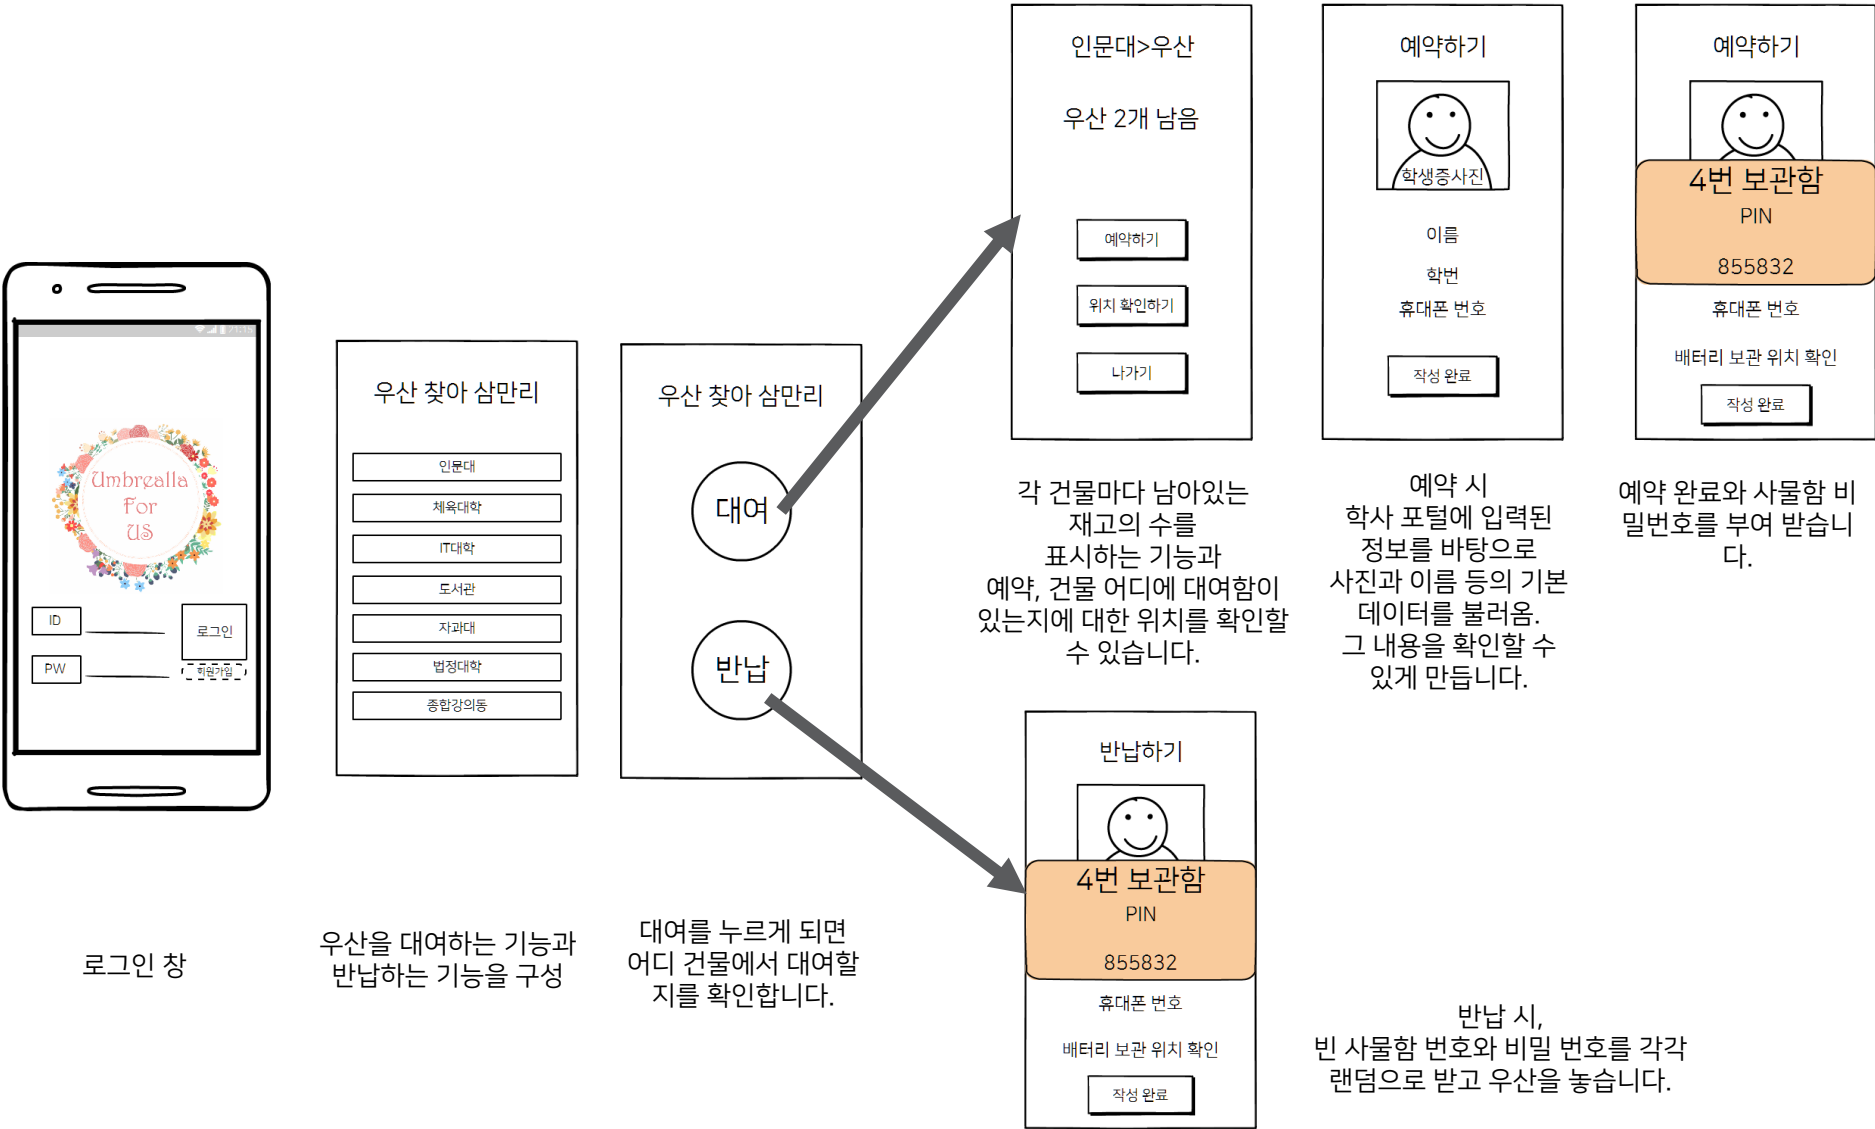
Umbrealla For US

ID

PW

로그인

회원가입

로그인 창

우산 찾아 삼만리

인문대

체육대학

IT대학

도서관

자과대

법정대학

종합강의동

우산을 대여하는 기능과 반납하는 기능을 구성

우산 찾아 삼만리

대여

반납

대여를 누르게 되면 어디 건물에서 대여할 지를 확인합니다.

인문대>우산

우산 2개 남음

예약하기

위치 확인하기

나가기

각 건물마다 남아있는 재고의 수를 표시하는 기능과 예약, 건물 어디에 대여함이 있는지에 대한 위치를 확인할 수 있습니다.

예약하기

학생증사진

이름

학번

휴대폰 번호

작성 완료

예약 시 학사 포털에 입력된 정보를 바탕으로 사진과 이름 등의 기본 데이터를 불러옴. 그 내용을 확인할 수 있게 만듭니다.

예약하기

4번 보관함

PIN

855832

휴대폰 번호

배터리 보관 위치 확인

작성 완료

예약 완료와 사물함 비밀번호를 부여 받습니다.

반납하기

4번 보관함

PIN

855832

휴대폰 번호

배터리 보관 위치 확인

작성 완료

반납 시, 빈 사물함 번호와 비밀 번호를 각각 랜덤으로 받고 우산을 놓습니다.